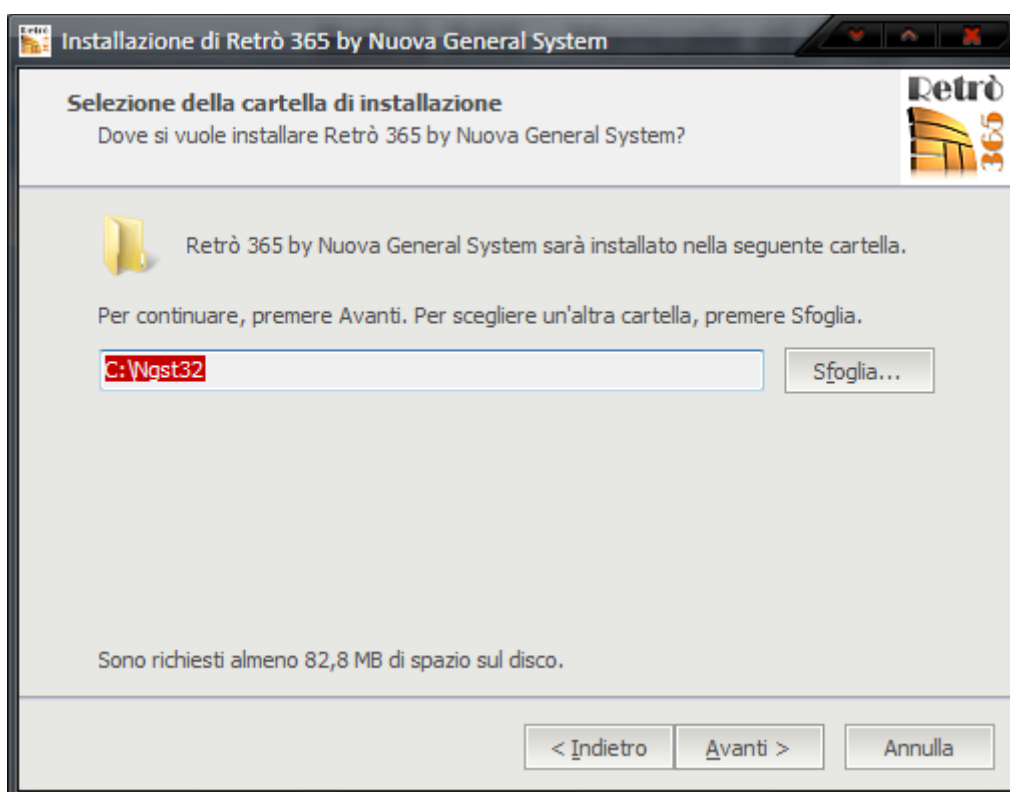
Installazione di Retrò 365 by Nuova General System

Selezione della cartella di installazione
Dove si vuole installare Retrò 365 by Nuova General System?

Retrò 365

Retrò 365 by Nuova General System sarà installato nella seguente cartella.

Per continuare, premere Avanti. Per scegliere un'altra cartella, premere Sfoglia.

C:\Ngst32

Sfoglia...

Sono richiesti almeno 82,8 MB di spazio sul disco.

< Indietro

Avanti >

Annulla